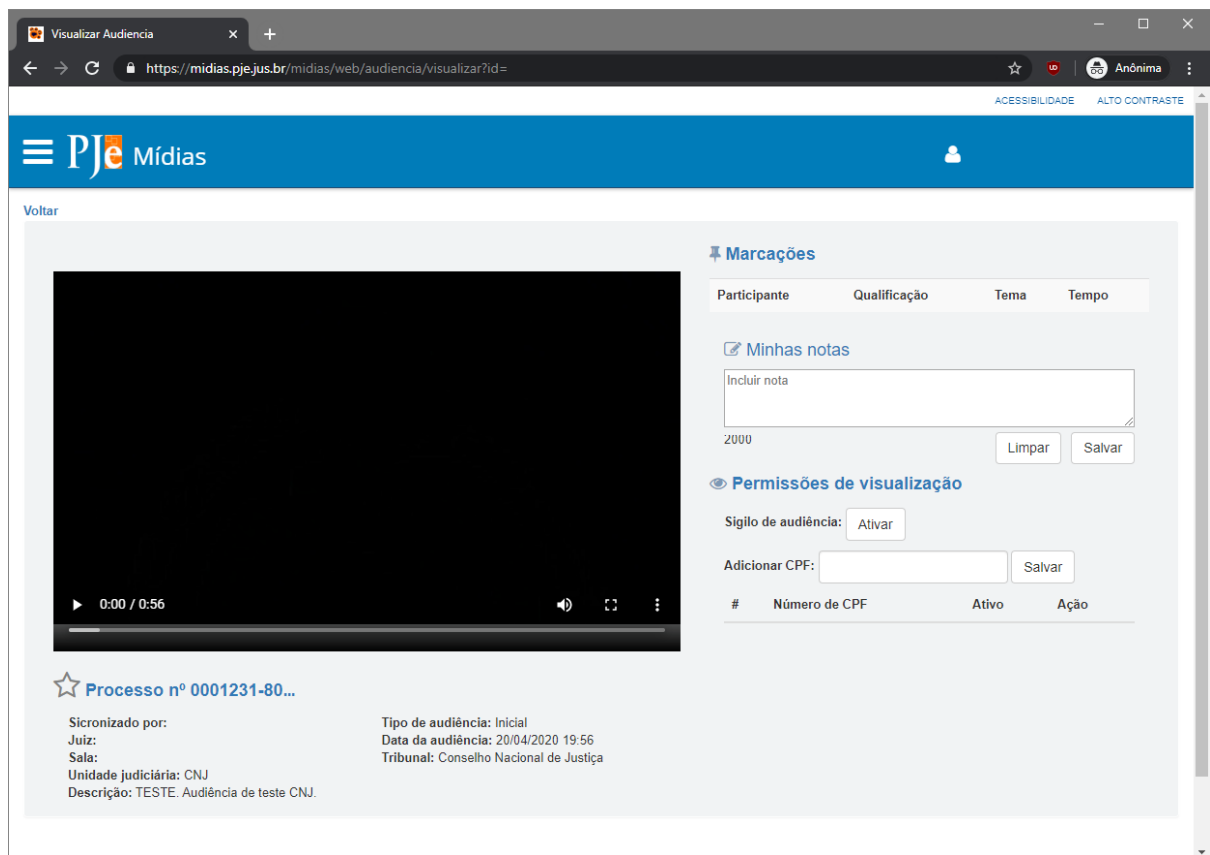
Visualizar Audiencia

https://midias.pje.jus.br/midias/web/audiencia/visualizar?id=

Anônima

ACESSIBILIDADE ALTO CONTRASTE

PJe Mídias

Voltar

0:00 / 0:56

Processo nº 0001231-80...

Sicronizado por:
Juiz:
Sala:
Unidade judiciária: CNJ
Descrição: TESTE. Audiência de teste CNJ.

Tipo de audiência: Inicial
Data da audiência: 20/04/2020 19:56
Tribunal: Conselho Nacional de Justiça

Marcações

| Participante | Qualificação | Tema | Tempo |
|---|---|---|---|

Minhas notas

Incluir nota

2000

Limpar Salvar

Permissões de visualização

Sigilo de audiência: Ativar

Adicionar CPF: Salvar

| # | Número de CPF | Ativo | Ação |
|---|---|---|---|